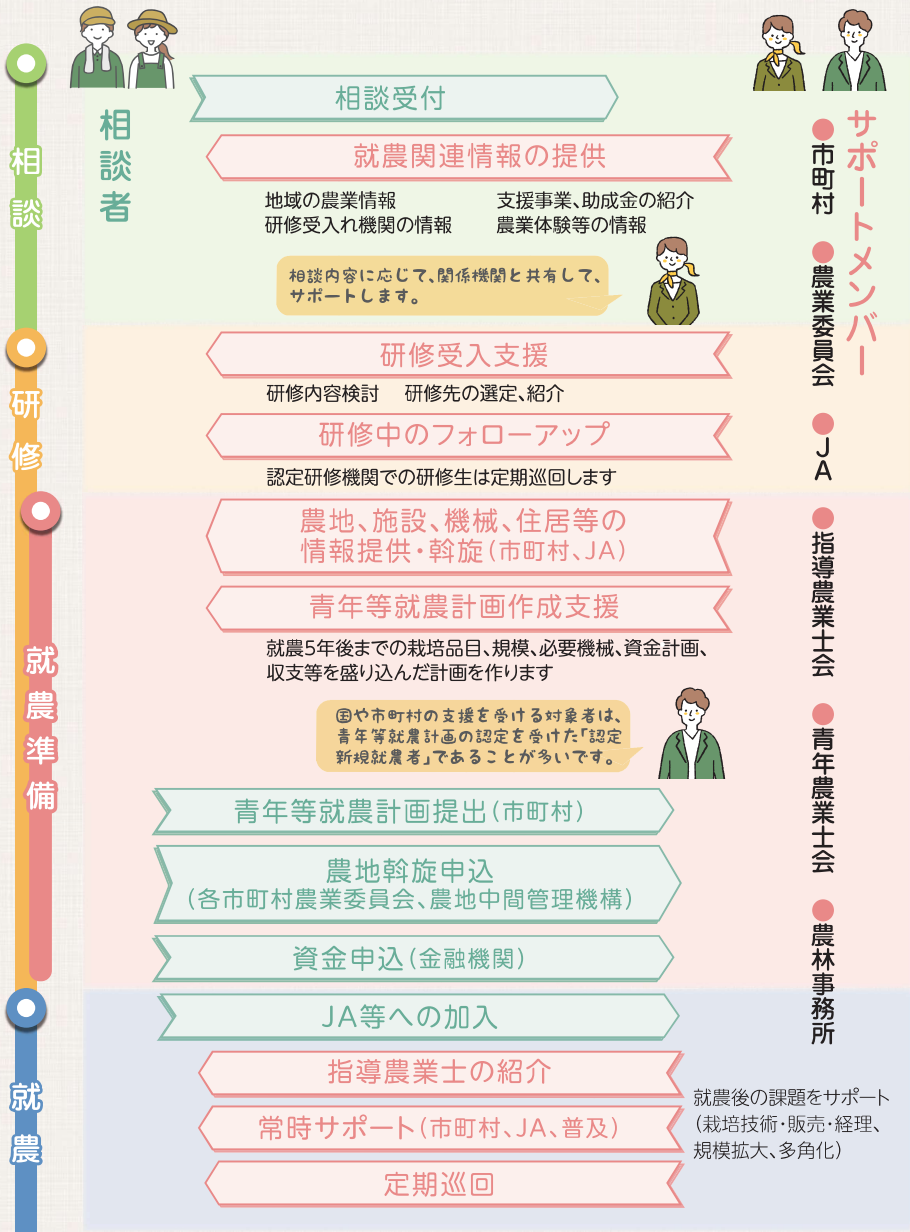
相談

相談者

相談受付

就農関連情報の提供

地域の農業情報　　支援事業、助成金の紹介
研修受入れ機関の情報　　農業体験等の情報

相談内容に応じて、関係機関と共有して、サポートします。

研修

研修受入支援

研修内容検討　研修先の選定、紹介

研修中のフォローアップ

認定研修機関での研修生は定期巡回します

就農準備

農地、施設、機械、住居等の情報提供・斡旋（市町村、JA）

青年等就農計画作成支援

就農5年後までの栽培品目、規模、必要機械、資金計画、収支等を盛り込んだ計画を作ります

国や市町村の支援を受ける対象者は、青年等就農計画の認定を受けた「認定新規就農者」であることが多いです。

青年等就農計画提出（市町村）

農地斡旋申込
（各市町村農業委員会、農地中間管理機構）

資金申込（金融機関）

就農

JA等への加入

指導農業士の紹介

常時サポート（市町村、JA、普及）

定期巡回

就農後の課題をサポート（栽培技術・販売・経理、規模拡大、多角化）

サポートメンバー

●市町村
●農業委員会
●JA
●指導農業士会
●青年農業士会
●農林事務所